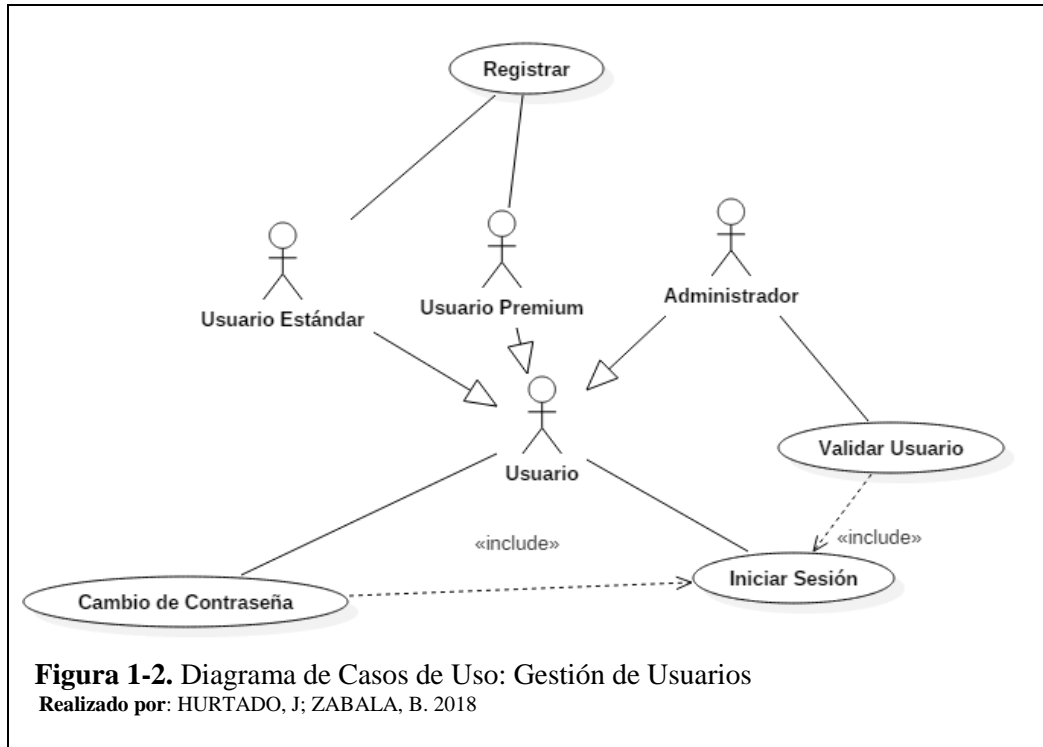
Registrar

Usuario Estándar

Usuario Premium

Administrador

Usuario

Validar Usuario

«include»

«include»

Iniciar Sesión

Cambio de Contraseña

**Figura 1-2.** Diagrama de Casos de Uso: Gestión de Usuarios
**Realizado por**: HURTADO, J; ZABALA, B. 2018